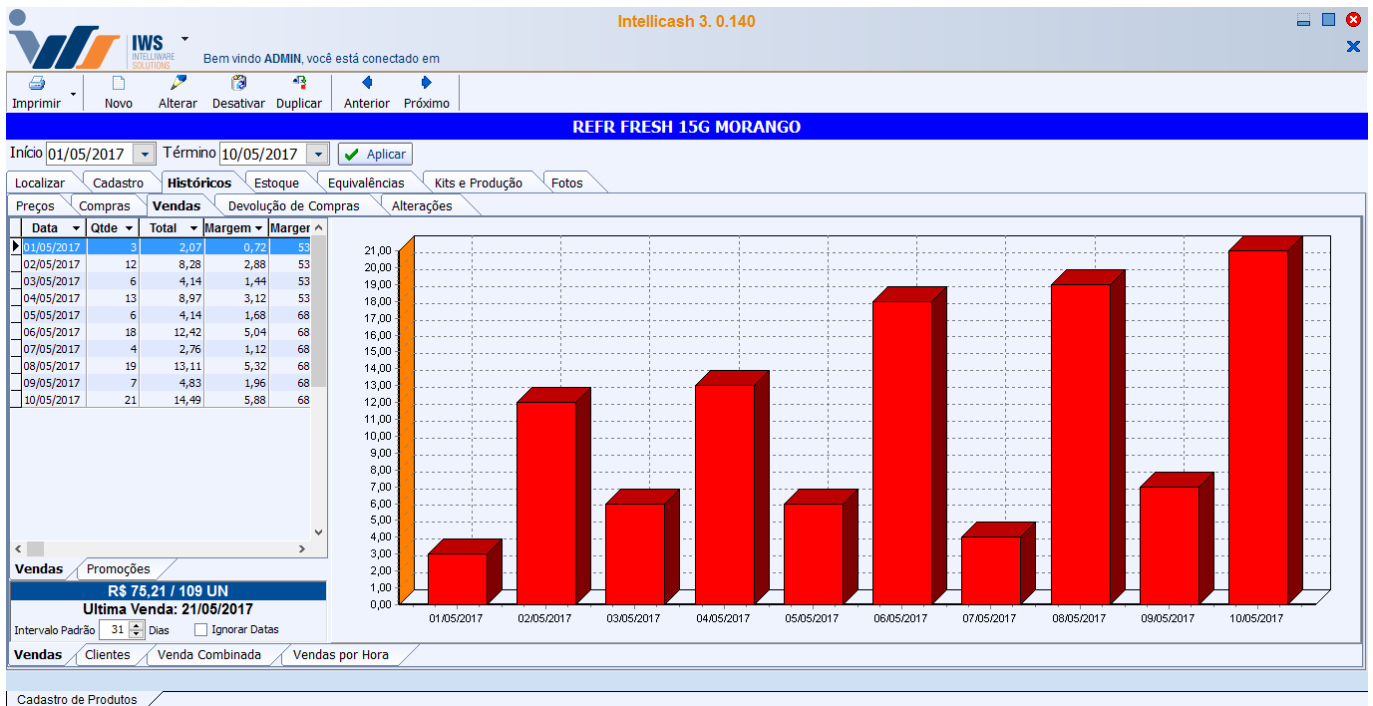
Intellicash 3. 0.140

IWS INTELLIWARE SOLUTIONS

Bem vindo ADMIN, você está conectado em

Imprimir Novo Alterar Desativar Duplicar Anterior Próximo

REFR FRESH 15G MORANGO

Início 01/05/2017 Término 10/05/2017 Aplicar

Localizar Cadastro Históricos Estoque Equivalências Kits e Produção Fotos

Preços Compras Vendas Devolução de Compras Alterações

| Data | Qtde | Total | Margem | Marger |
|---|---|---|---|---|
| 01/05/2017 | 3 | 2,07 | 0,72 | 53 |
| 02/05/2017 | 12 | 8,28 | 2,88 | 53 |
| 03/05/2017 | 6 | 4,14 | 1,44 | 53 |
| 04/05/2017 | 13 | 8,97 | 3,12 | 53 |
| 05/05/2017 | 6 | 4,14 | 1,68 | 68 |
| 06/05/2017 | 18 | 12,42 | 5,04 | 68 |
| 07/05/2017 | 4 | 2,76 | 1,12 | 68 |
| 08/05/2017 | 19 | 13,11 | 5,32 | 68 |
| 09/05/2017 | 7 | 4,83 | 1,96 | 68 |
| 10/05/2017 | 21 | 14,49 | 5,88 | 68 |

Vendas Promoções

R$ 75,21 / 109 UN
Ultima Venda: 21/05/2017
Intervalo Padrão 31 Dias Ignorar Datas

21,00 20,00 19,00 18,00 17,00 16,00 15,00 14,00 13,00 12,00 11,00 10,00 9,00 8,00 7,00 6,00 5,00 4,00 3,00 2,00 1,00 0,00

01/05/2017 02/05/2017 03/05/2017 04/05/2017 05/05/2017 06/05/2017 07/05/2017 08/05/2017 09/05/2017 10/05/2017

Vendas Clientes Venda Combinada Vendas por Hora

Cadastro de Produtos